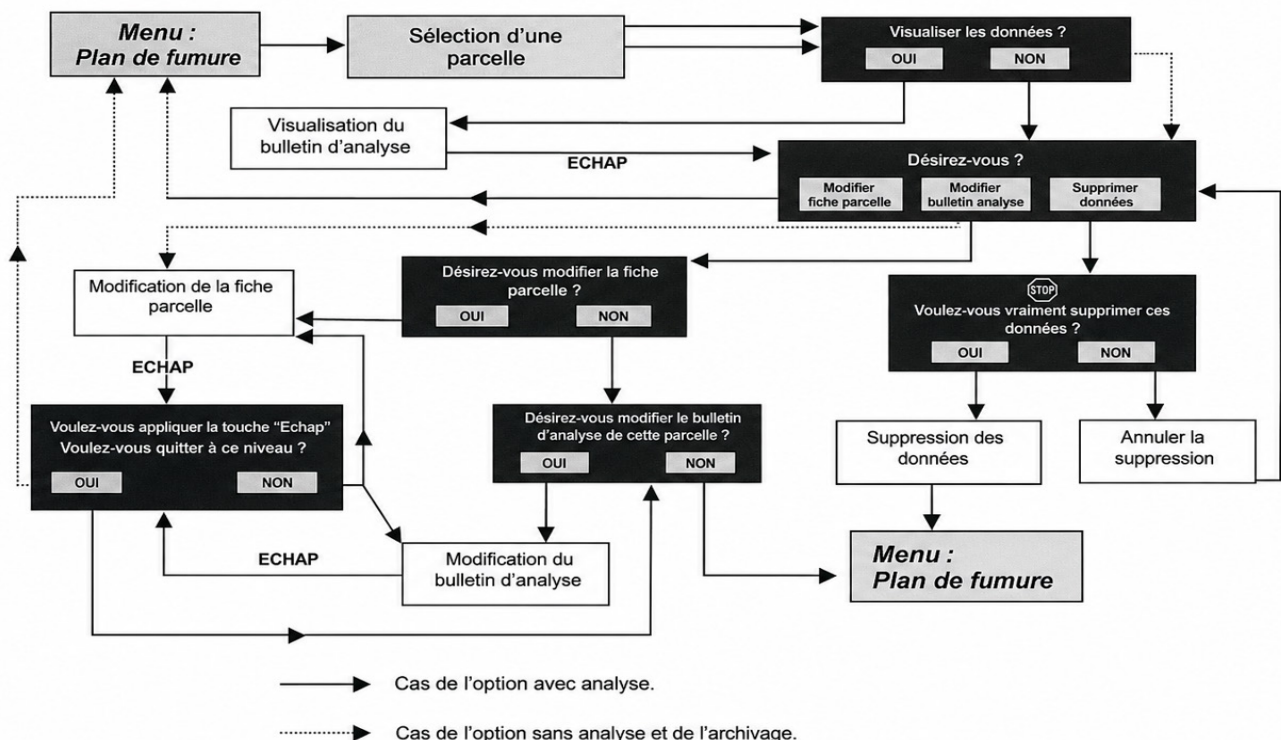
Menu :
Plan de fumure

Sélection d'une parcelle

Visualiser les données ?
OUI
NON

Visualisation du bulletin d'analyse

ECHAP

Désirez-vous ?
Modifier fiche parcelle
Modifier bulletin analyse
Supprimer données

Modification de la fiche parcelle

Désirez-vous modifier la fiche parcelle ?
OUI
NON

STOP
Voulez-vous vraiment supprimer ces données ?
OUI
NON

ECHAP

Voulez-vous appliquer la touche "Echap"
Voulez-vous quitter à ce niveau ?
OUI
NON

Désirez-vous modifier le bulletin d'analyse de cette parcelle ?
OUI
NON

Suppression des données

Annuler la suppression

ECHAP

Modification du bulletin d'analyse

Menu :
Plan de fumure

Cas de l'option avec analyse.

Cas de l'option sans analyse et de l'archivage.